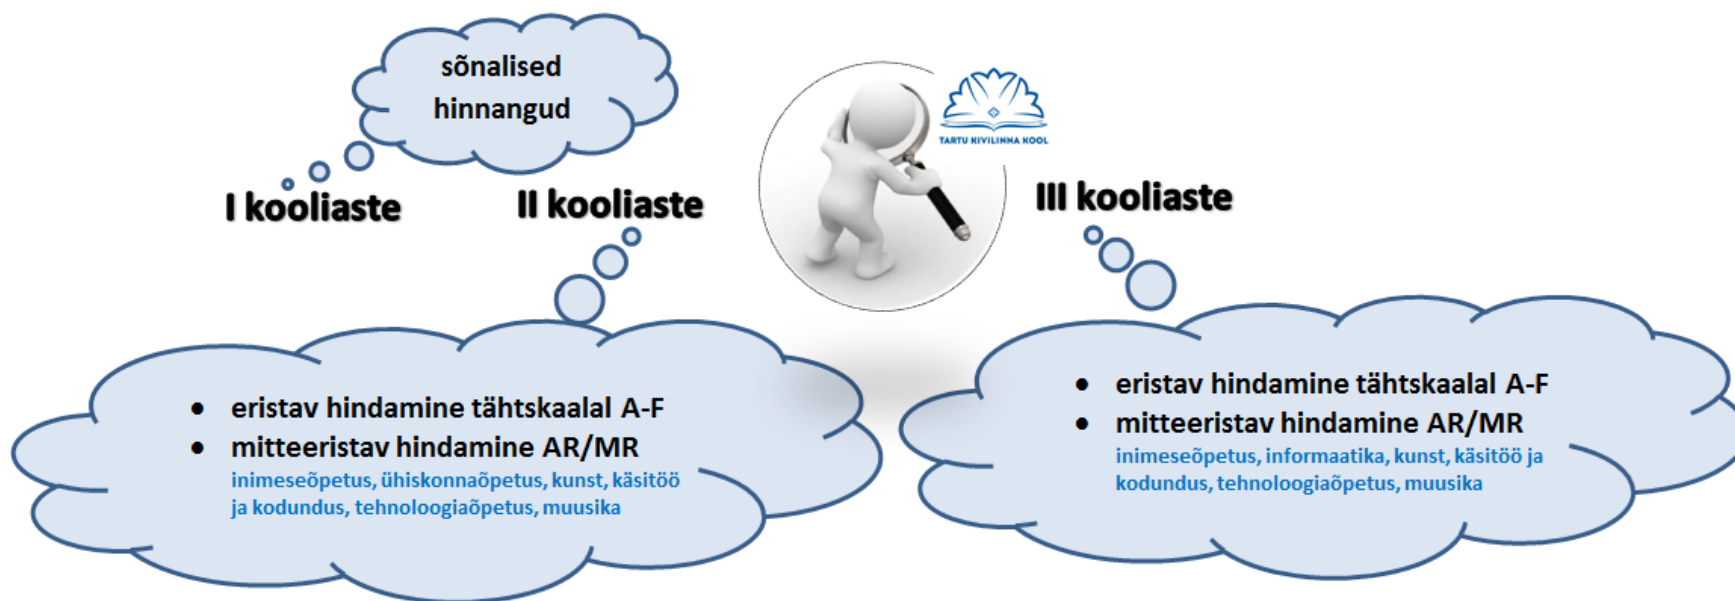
sõnalised hinnangud

I kooliaste

II kooliaste

TARTU KIVILINNA KOOL

III kooliaste

- eristav hindamine tähtskaalal A-F
- mitteeristav hindamine AR/MR

inimeseõpetus, ühiskonnaõpetus, kunst, käsitöö ja kodundus, tehnoloogiaõpetus, muusika

- eristav hindamine tähtskaalal A-F
- mitteeristav hindamine AR/MR

inimeseõpetus, informaatika, kunst, käsitöö ja kodundus, tehnoloogiaõpetus, muusika